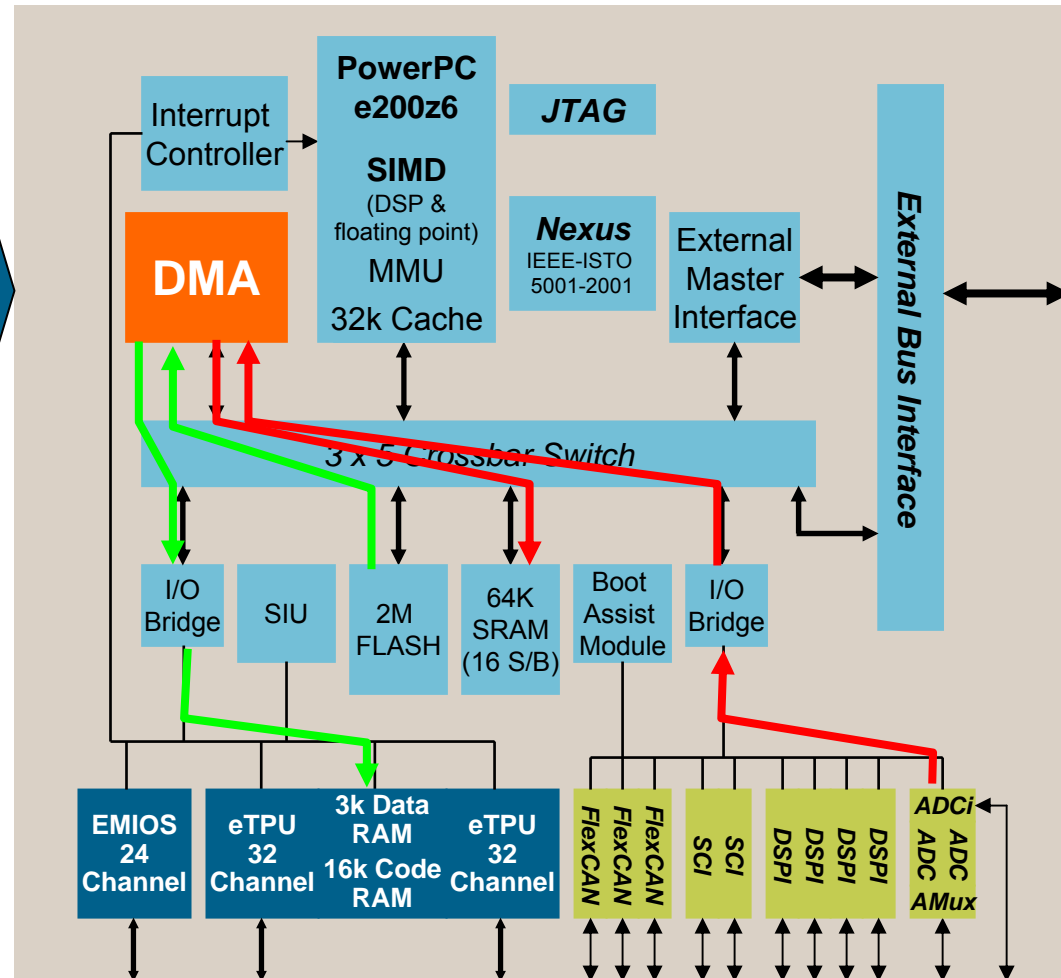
Interrupt Controller

PowerPC e200z6

SIMD
(DSP & floating point)
MMU
32k Cache

JTAG

Nexus
IEEE-ISTO 5001-2001

External Master Interface

External Bus Interface

DMA

3 x 5 Crossbar Switch

I/O Bridge

SIU

2M FLASH

64K SRAM (16 S/B)

Boot Assist Module

I/O Bridge

EMIOS 24 Channel

eTPU 32 Channel

3k Data RAM
16k Code RAM

eTPU 32 Channel

FlexCAN

FlexCAN

FlexCAN

SCI

SCI

DSPI

DSPI

DSPI

DSPI

ADCi
ADC
ADC
AMux